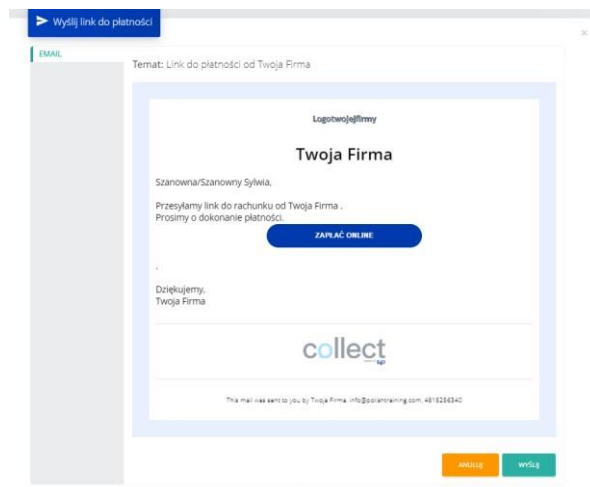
Wyślij link do płatności

EMAIL

Temat: Link do płatności od Twoja Firma

Logotwojejfirmy

Twoja Firma

Szanowna/Szanowny Sylwia,

Przesyłamy link do rachunku od Twoja Firma .
Prosimy o dokonanie płatności.

ZAPŁAĆ ONLINE

.

Dziękujemy,
Twoja Firma

collect

This mail was sent to you by Twoja Firma, info@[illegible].com, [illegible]

ANULUJ

WYŚLIJ